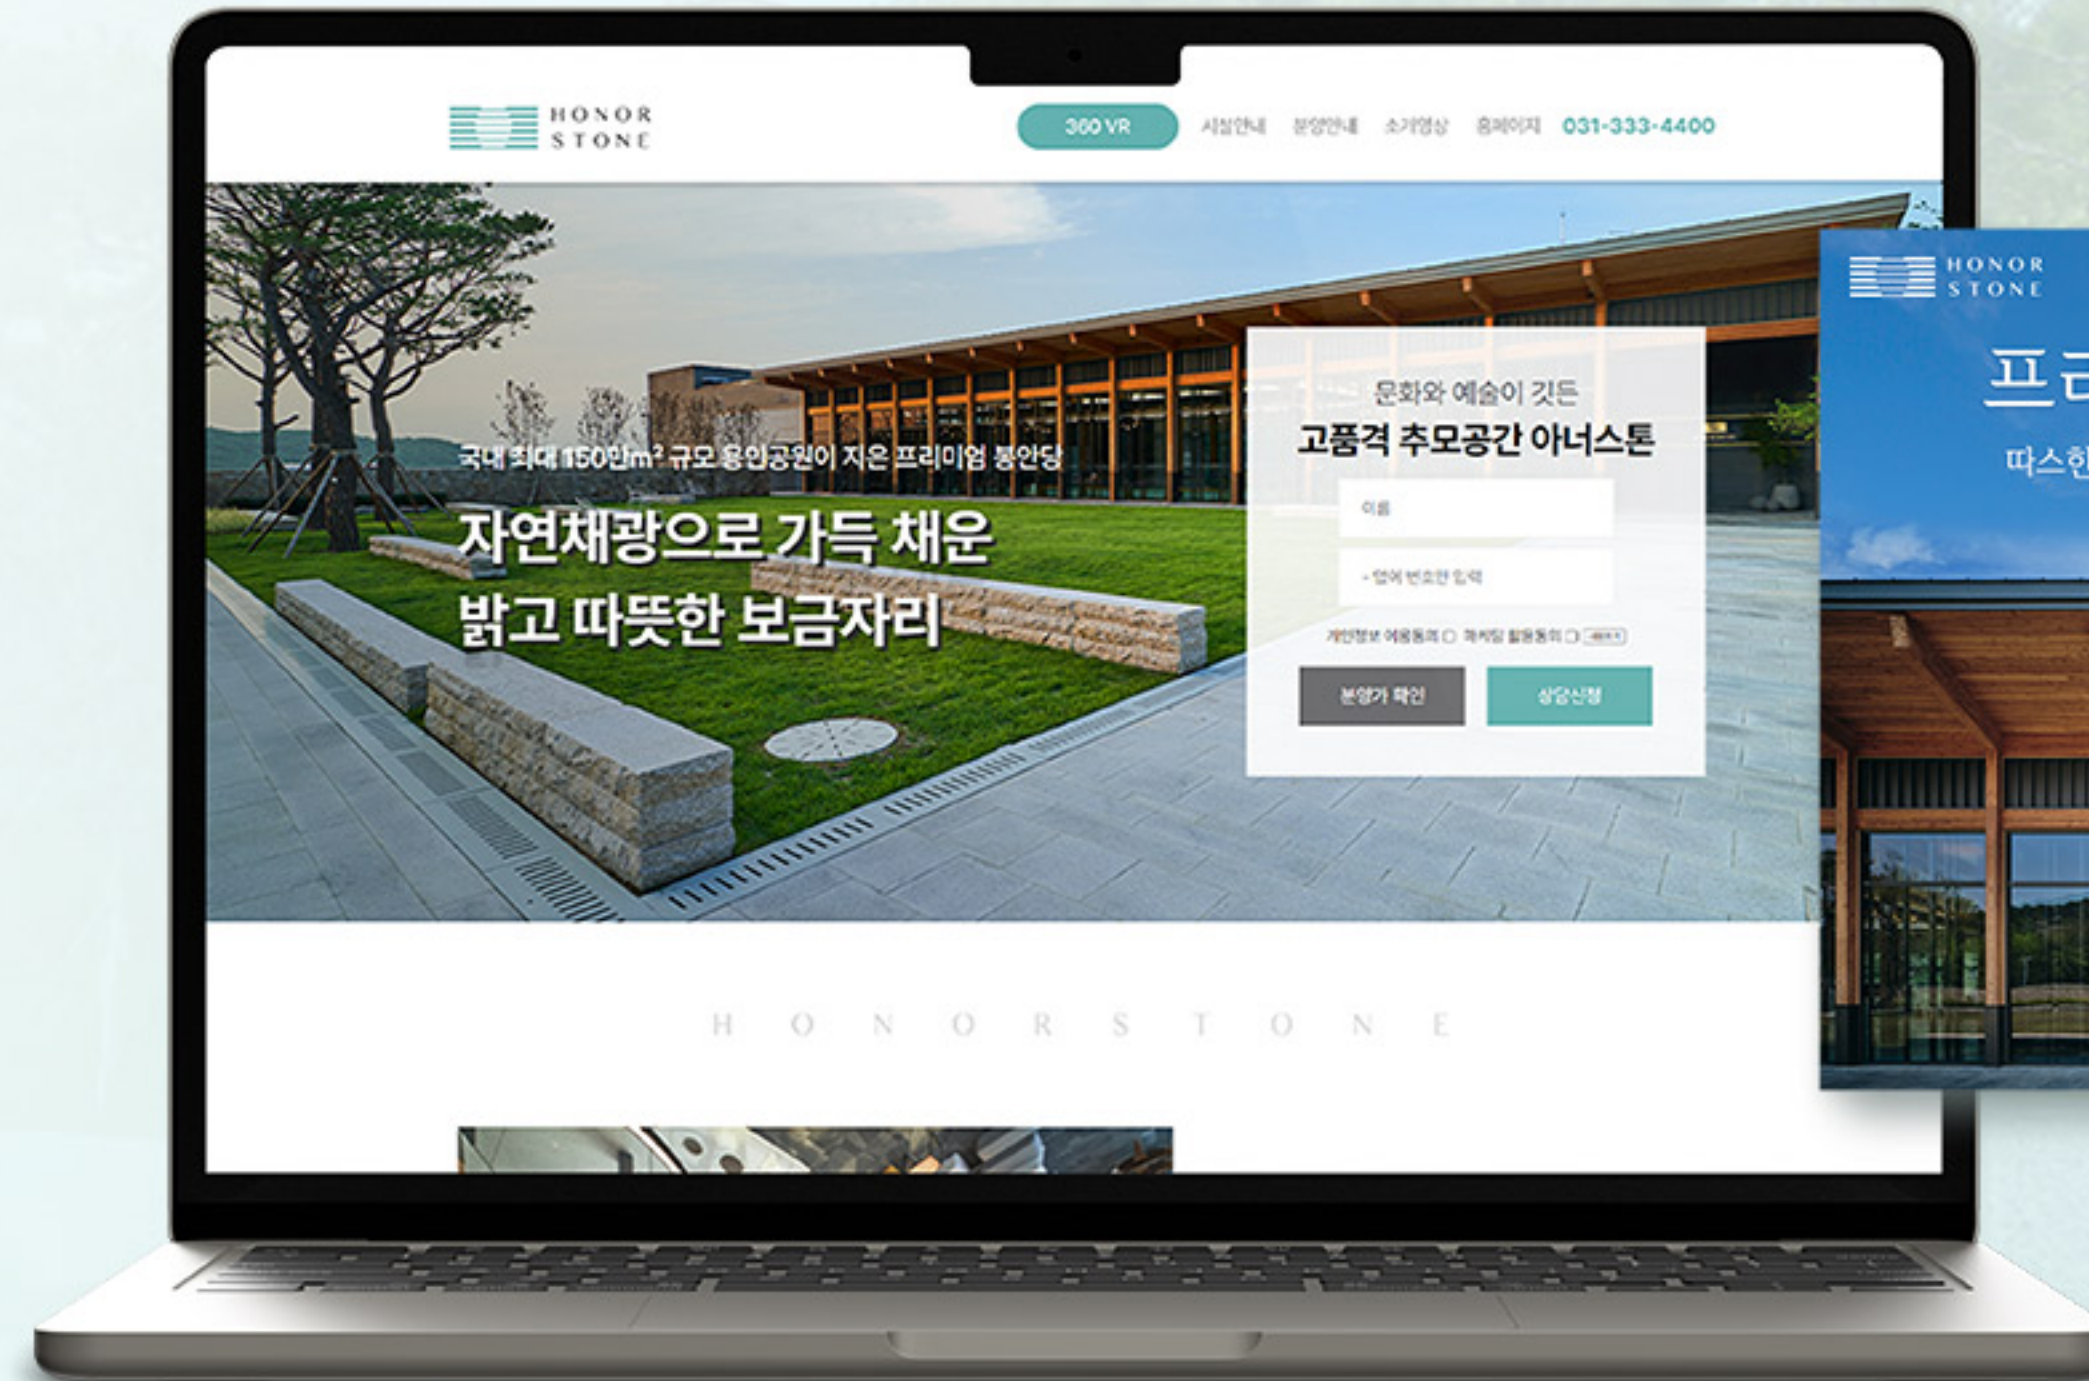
HONOR STONE

360 VR 시설안내 분양안내 소개영상 홈페이지 031-333-4400

국내 최대 150만m² 규모 용인공원이 지은 프리미엄 봉안당

자연채광으로 가득 채운 밝고 따뜻한 보금자리

문화와 예술이 깃든

고품격 추모공간 아너스톤

이름

- 없이 번호만 입력

개인정보 이용동의 ☐ 마케팅 활용동의 ☐ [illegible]

분양가 확인

상담신청

HONORSTONE

HONOR STONE

프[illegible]

따스한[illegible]